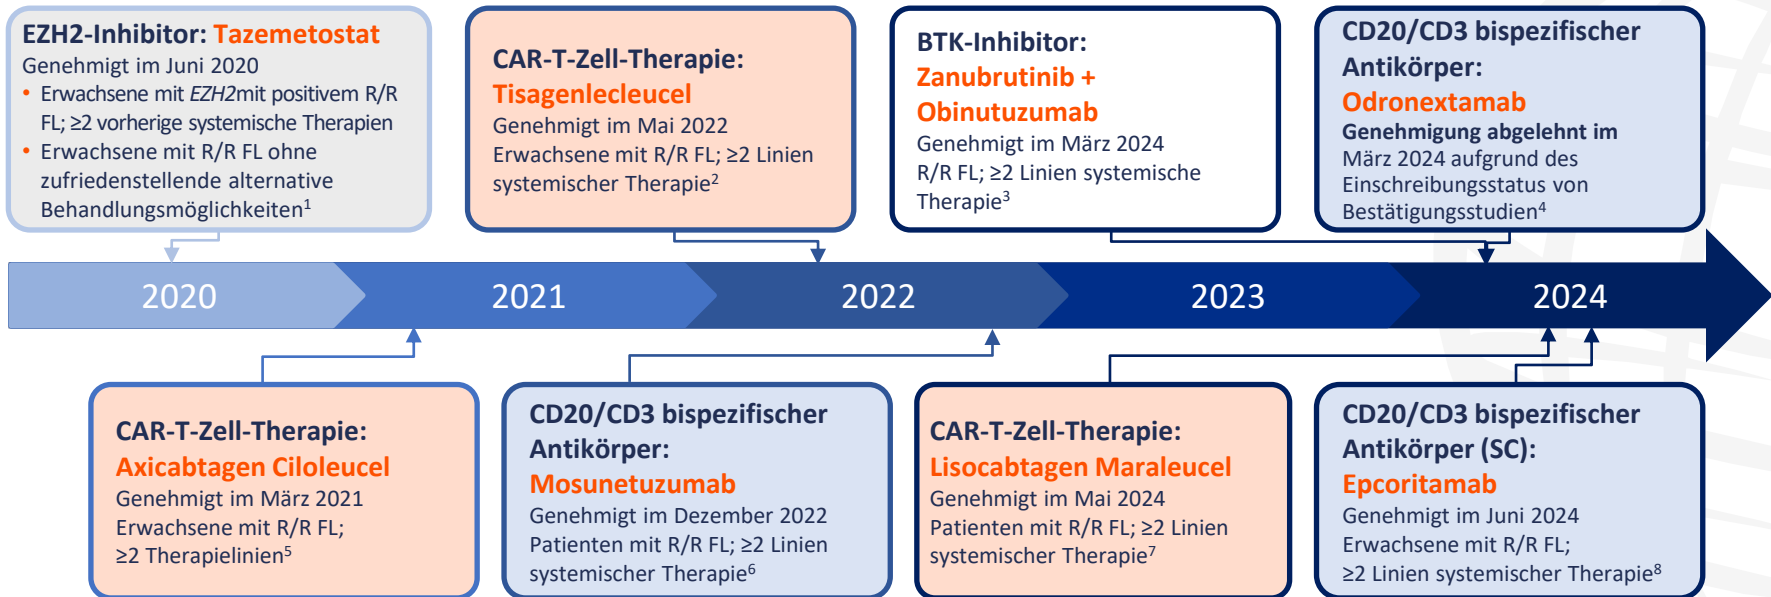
EZH2-Inhibitor: Tazemetostat
Genehmigt im Juni 2020
• Erwachsene mit EZH2mit positivem R/R FL; ≥2 vorherige systemische Therapien
• Erwachsene mit R/R FL ohne zufriedenstellende alternative Behandlungsmöglichkeiten$^1$

CAR-T-Zell-Therapie: Tisagenlecleucel
Genehmigt im Mai 2022
Erwachsene mit R/R FL; ≥2 Linien systemischer Therapie$^2$

BTK-Inhibitor: Zanubrutinib + Obinutuzumab
Genehmigt im März 2024
R/R FL; ≥2 Linien systemische Therapie$^3$

CD20/CD3 bispezifischer Antikörper: Odronextamab
Genehmigung abgelehnt im März 2024 aufgrund des Einschreibungsstatus von Bestätigungsstudien$^4$

2020 2021 2022 2023 2024

CAR-T-Zell-Therapie: Axicabtagen Ciloleucel
Genehmigt im März 2021
Erwachsene mit R/R FL; ≥2 Therapielinien$^5$

CD20/CD3 bispezifischer Antikörper: Mosunetuzumab
Genehmigt im Dezember 2022
Patienten mit R/R FL; ≥2 Linien systemischer Therapie$^6$

CAR-T-Zell-Therapie: Lisocabtagen Maraleucel
Genehmigt im Mai 2024
Patienten mit R/R FL; ≥2 Linien systemischer Therapie$^7$

CD20/CD3 bispezifischer Antikörper (SC): Epcoritamab
Genehmigt im Juni 2024
Erwachsene mit R/R FL; ≥2 Linien systemischer Therapie$^8$